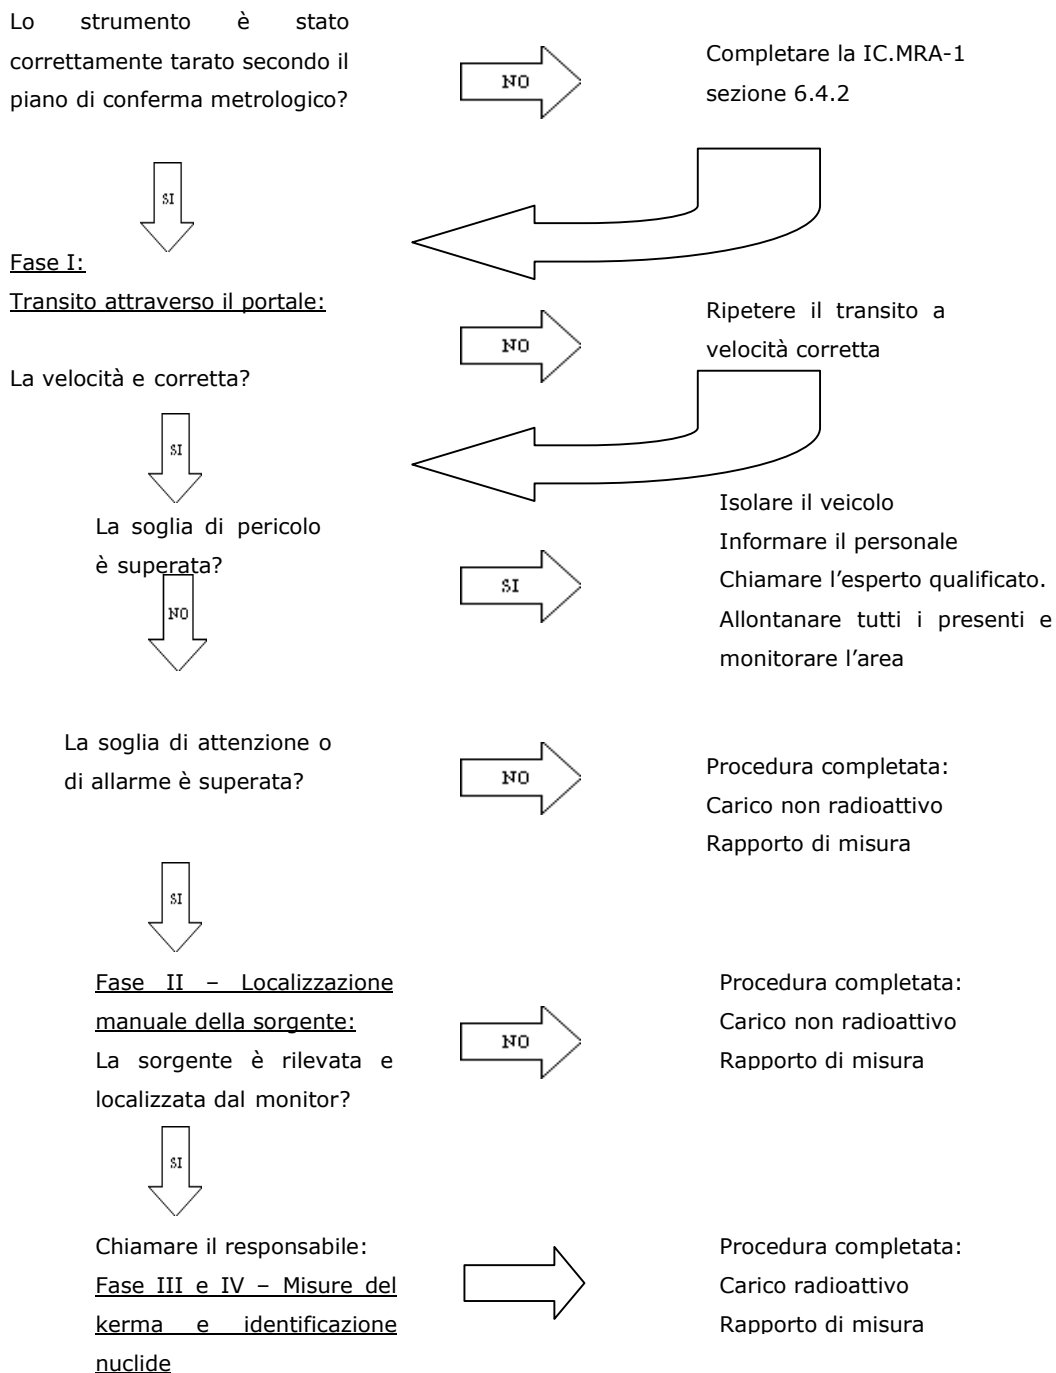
Lo strumento è stato correttamente tarato secondo il piano di conferma metrologico?

NO

Completare la IC.MRA-1 sezione 6.4.2

SI

Fase I:
Transito attraverso il portale:

NO

Ripetere il transito a velocità corretta

La velocità e corretta?

SI

La soglia di pericolo è superata?

SI

Isolare il veicolo
Informare il personale
Chiamare l'esperto qualificato.
Allontanare tutti i presenti e monitorare l'area

NO

La soglia di attenzione o di allarme è superata?

NO

Procedura completata:
Carico non radioattivo
Rapporto di misura

SI

Fase II – Localizzazione manuale della sorgente:
La sorgente è rilevata e localizzata dal monitor?

NO

Procedura completata:
Carico non radioattivo
Rapporto di misura

SI

Chiamare il responsabile:
Fase III e IV – Misure del kerma e identificazione nuclide

Procedura completata:
Carico radioattivo
Rapporto di misura